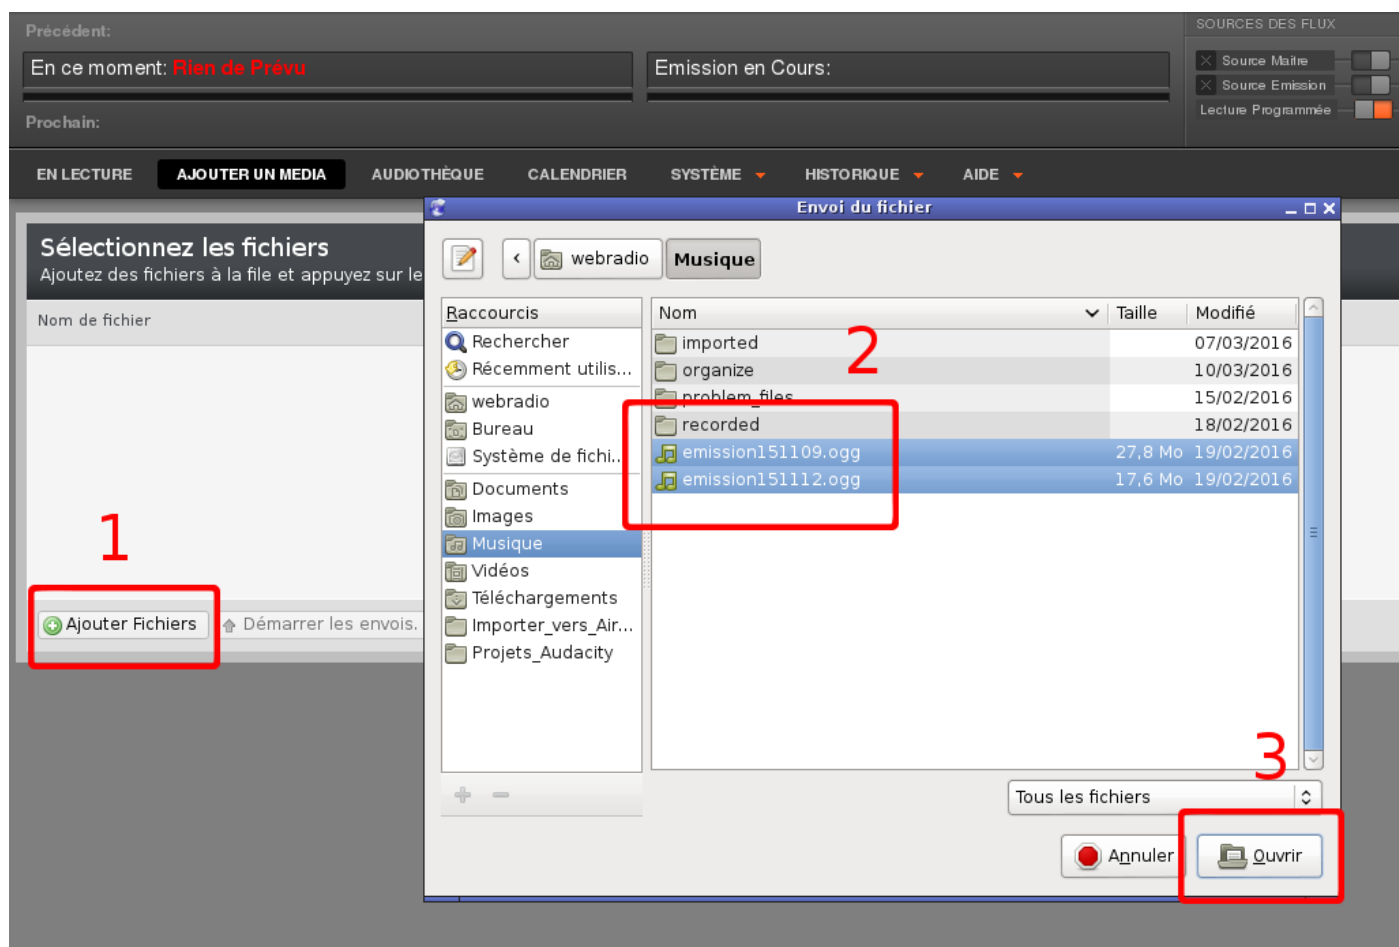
Précédent:
En ce moment: Rien de Prévu
Emission en Cours:
Prochain:

SOURCES DES FLUX
Source Maître
Source Emission
Lecture Programmée

EN LECTURE AJOUTER UN MEDIA AUDIOTHÈQUE CALENDRIER SYSTÈME HISTORIQUE AIDE

Sélectionnez les fichiers
Ajoutez des fichiers à la file et appuyez sur le

Nom de fichier

1

Ajouter Fichiers
Démarrer les envois.

Envoi du fichier

webradio Musique

| Raccourcis |
|---|
| Rechercher |
| Récemment utilis... |
| webradio |
| Bureau |
| Système de fichi... |
| Documents |
| Images |
| Musique |
| Vidéos |
| Téléchargements |
| Importer_vers_Air... |
| Projets_Audacity |

| Nom | Taille | Modifié |
|---|---|---|
| imported | | 07/03/2016 |
| organize | | 10/03/2016 |
| problem_files | | 15/02/2016 |
| recorded | | 18/02/2016 |
| emission151109.ogg | 27,8 Mo | 19/02/2016 |
| emission151112.ogg | 17,6 Mo | 19/02/2016 |

2

3

Tous les fichiers

Annuler
Ouvrir